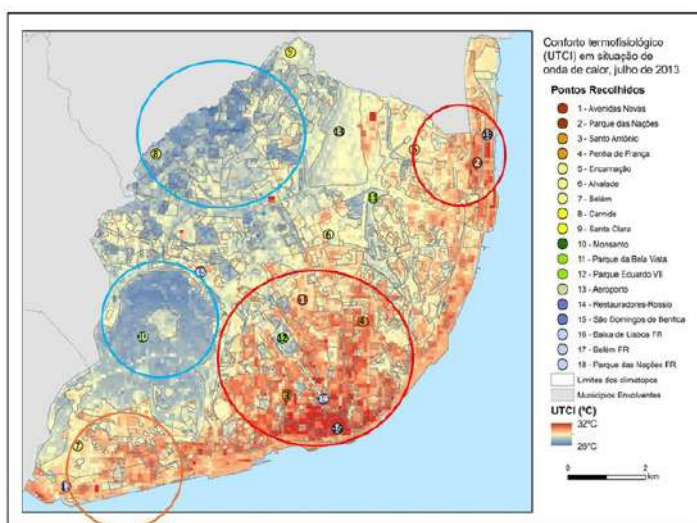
Conforto termofisiológico (UTCI) em situação de onda de calor, julho de 2013

Pontos Recolhidos
1 - Avenidas Novas
2 - Parque das Nações
3 - Santo António
4 - Penha de França
5 - Encarnação
6 - Alvalade
7 - Belém
8 - Carnide
9 - Santa Clara
10 - Monsanto
11 - Parque da Bela Vista
12 - Parque Eduardo VII
13 - Aeroporto
14 - Restauradores-Rossio
15 - São Domingos de Benfica
16 - Baixa de Lisboa FR
17 - Belém FR
18 - Parque das Nações FR
Limites dos climatopos
Municípios Envolventes

UTCI (ºC)
32ºC
29ºC

0 2 km

9
8
13
5
18
2
6
15
1
4
10
12
3
16
14
7
17